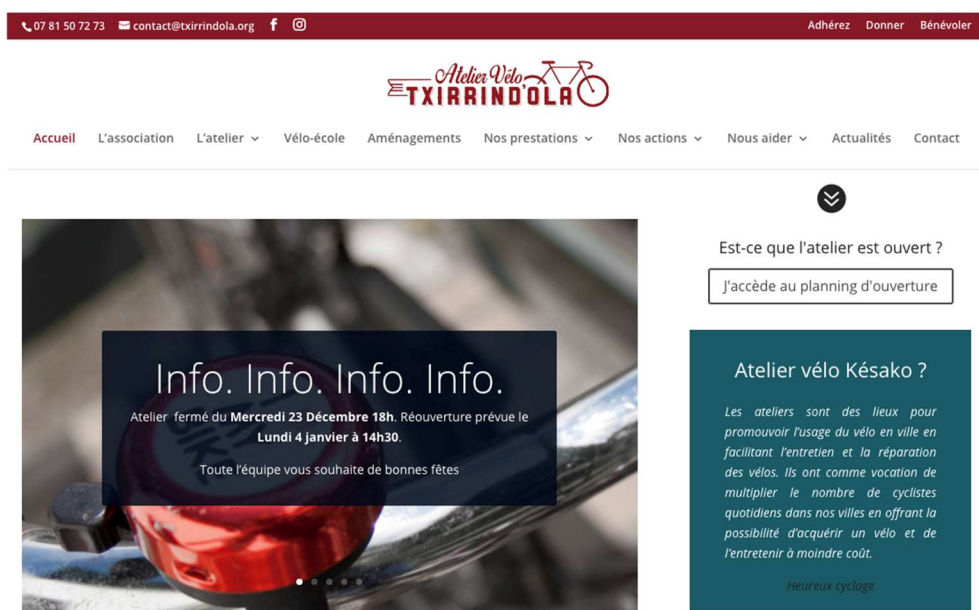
07 81 50 72 73 contact@txirrindola.org Adhérez Donner Bénévoler

Atelier Vélo TXIRRIND'OLA

Accueil L'association L'atelier Vélo-école Aménagements Nos prestations Nos actions Nous aider Actualités Contact

Info. Info. Info. Info.

Atelier fermé du **Mercredi 23 Décembre 18h**. Réouverture prévue le **Lundi 4 janvier à 14h30**.

Toute l'équipe vous souhaite de bonnes fêtes

Est-ce que l'atelier est ouvert ?

J'accède au planning d'ouverture

Atelier vélo Késako ?

*Les ateliers sont des lieux pour promouvoir l'usage du vélo en ville en facilitant l'entretien et la réparation des vélos. Ils ont comme vocation de multiplier le nombre de cyclistes quotidiens dans nos villes en offrant la possibilité d'acquérir un vélo et de l'entretenir à moindre coût.*

*Heureux cyclage*